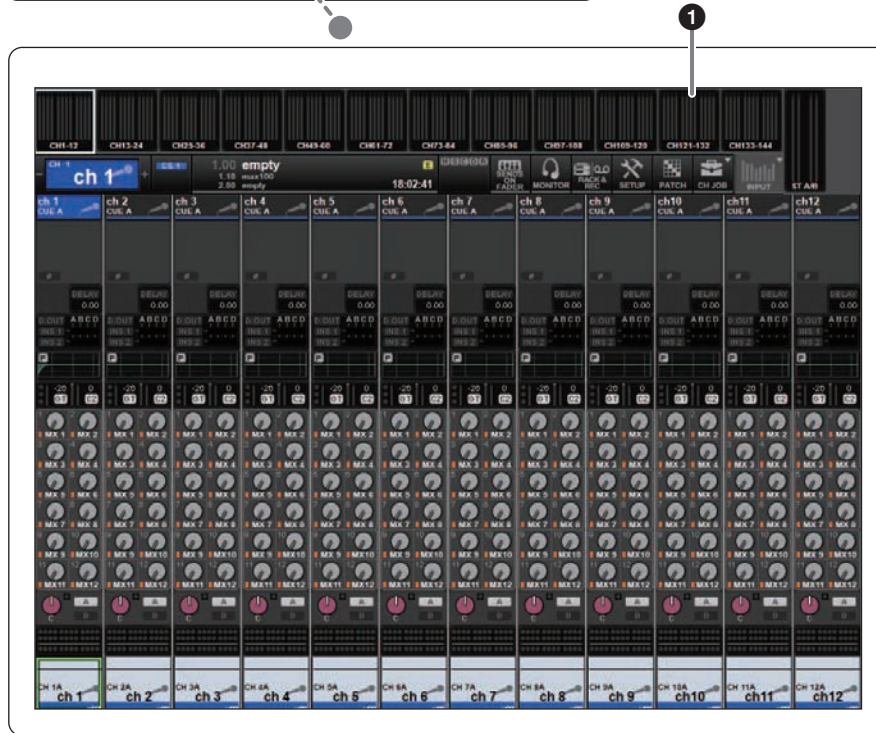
1

CH1-12 CH13-24 CH25-36 CH37-48 CH49-60 CH61-72 CH73-84 CH85-96 CH97-108 CH109-120 CH121-132 CH133-144 ST A/B

ch 1

1.00 empty
1.10 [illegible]
2.00 empty

18:02:41

SENDS ON FADER MONITOR RACK & REC SETUP PATCH CH JOB INPUT

| ch 1 | ch 2 | ch 3 | ch 4 | ch 5 | ch 6 | ch 7 | ch 8 | ch 9 | ch10 | ch11 | ch12 |
|---|---|---|---|---|---|---|---|---|---|---|---|
| CUE A | CUE A | CUE A | CUE A | CUE A | CUE A | CUE A | CUE A | CUE A | CUE A | CUE A | CUE A |

DELAY 0.00
D.OUT A B C D
INS 1
INS 2

-20 0
G1 C2

MX 1 MX 2
MX 3 MX 4
MX 5 MX 6
MX 7 MX 8
MX 9 MX10
MX11 MX12

A
B
C

| CH 1A | CH 2A | CH 3A | CH 4A | CH 5A | CH 6A | CH 7A | CH 8A | CH 9A | CH 10A | CH 11A | CH 12A |
|---|---|---|---|---|---|---|---|---|---|---|---|
| ch 1 | ch 2 | ch 3 | ch 4 | ch 5 | ch 6 | ch 7 | ch 8 | ch 9 | ch10 | ch11 | ch12 |